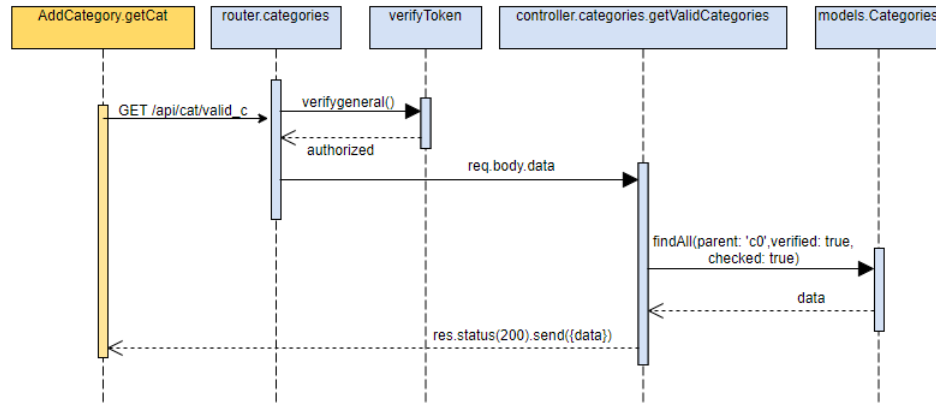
AddCategory.getCat

router.categories

verifyToken

controller.categories.getValidCategories

models.Categories

GET /api/cat/valid_c

verifygeneral()

authorized

req.body.data

findAll(parent: 'c0',verified: true, checked: true)

data

res.status(200).send({data})